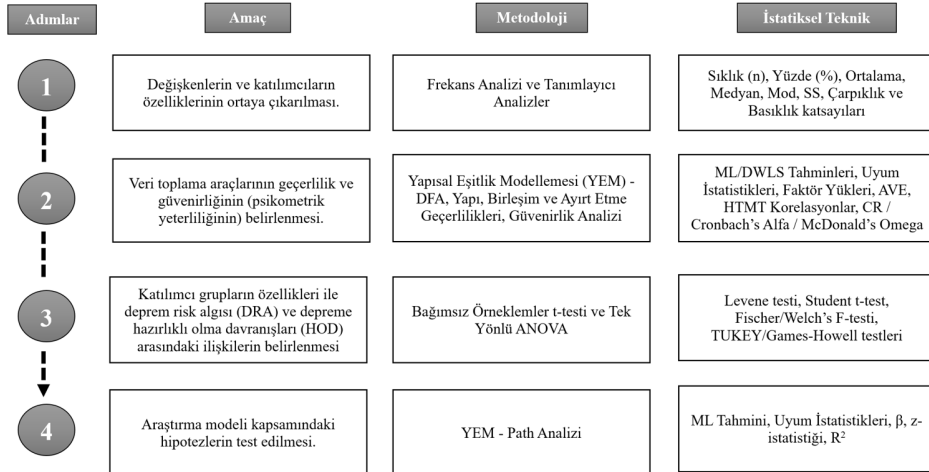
| Adımlar | Amaç | Metodoloji | İstatiksel Teknik |
|---|---|---|---|
| 1 | Değişkenlerin ve katılımcıların özelliklerinin ortaya çıkarılması. | Frekans Analizi ve Tanımlayıcı Analizler | Sıklık (n), Yüzde (%), Ortalama, Medyan, Mod, SS, Çarpıklık ve Basıklık katsayıları |
| 2 | Veri toplama araçlarının geçerlilik ve güvenirliğinin (psikometrik yeterliliğinin) belirlenmesi. | Yapısal Eşitlik Modellemesi (YEM) - DFA, Yapı, Birleşim ve Ayırt Etme Geçerlilikleri, Güvenirlik Analizi | ML/DWLS Tahminleri, Uyum İstatistikleri, Faktör Yükleri, AVE, HTMT Korelasyonlar, CR / Cronbach's Alfa / McDonald's Omega |
| 3 | Katılımcı grupların özellikleri ile deprem risk algısı (DRA) ve depreme hazırlıklı olma davranışları (HOD) arasındaki ilişkilerin belirlenmesi | Bağımsız Örneklemler t-testi ve Tek Yönlü ANOVA | Levene testi, Student t-test, Fischer/Welch's F-testi, TUKEY/Games-Howell testleri |
| 4 | Araştırma modeli kapsamındaki hipotezlerin test edilmesi. | YEM - Path Analizi | ML Tahmini, Uyum İstatistikleri, β, z-istatistiği, $R^2$ |